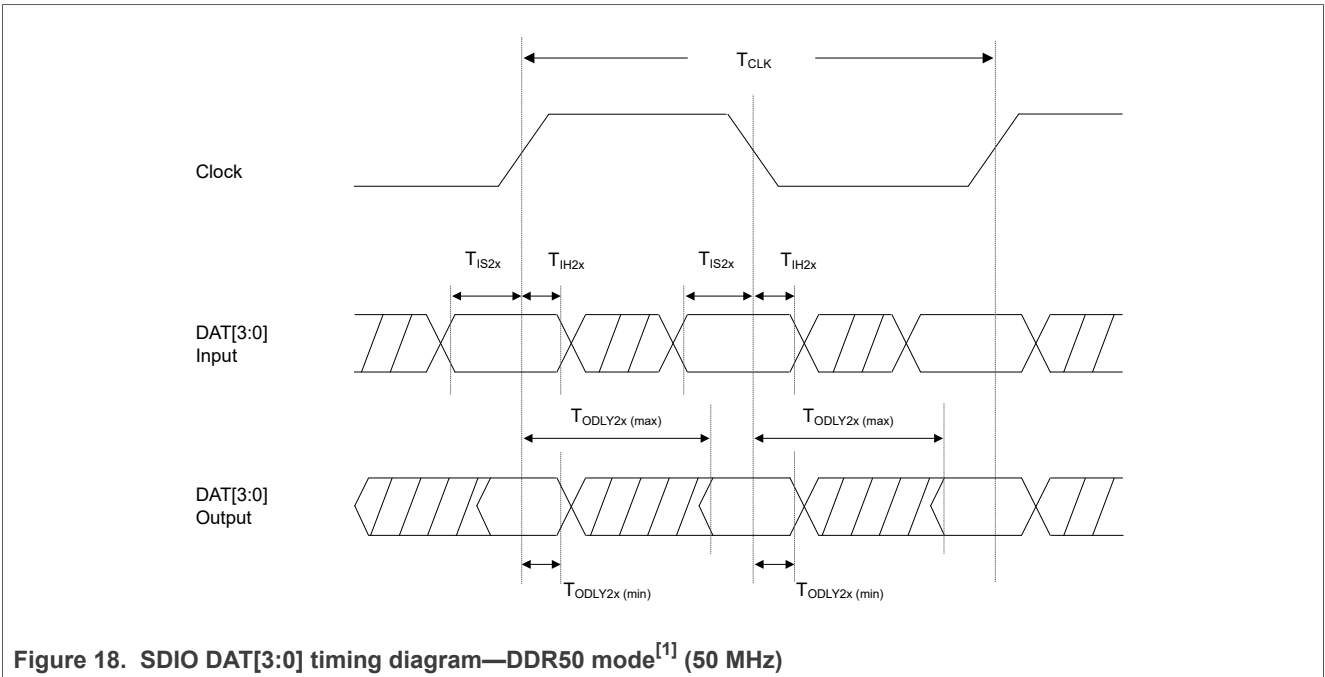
$T_{CLK}$

Clock

$T_{IS2x}$ $T_{IH2x}$ $T_{IS2x}$ $T_{IH2x}$

DAT[3:0] Input

$T_{ODLY2x\ (max)}$ $T_{ODLY2x\ (max)}$

DAT[3:0] Output

$T_{ODLY2x\ (min)}$ $T_{ODLY2x\ (min)}$

Figure 18. SDIO DAT[3:0] timing diagram—DDR50 mode$^{[1]}$ (50 MHz)